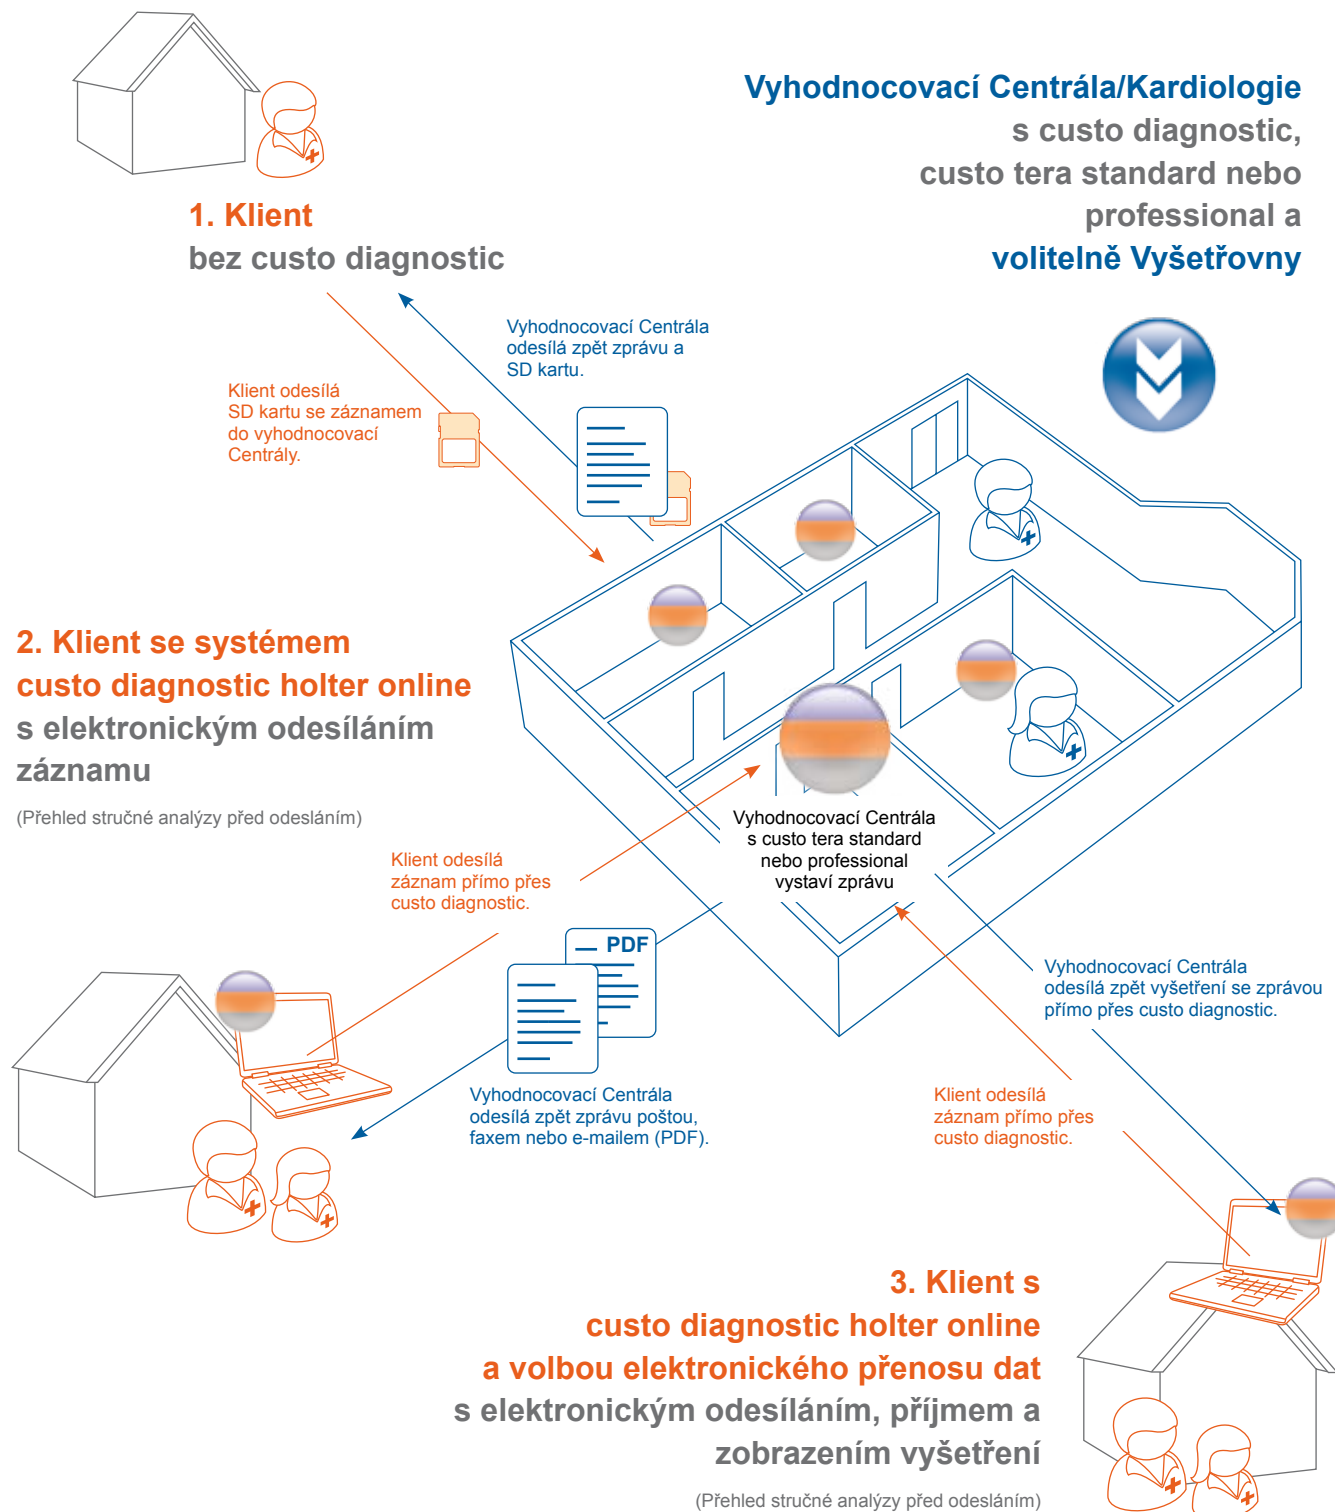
Vyhodnocovací Centrála/Kardiologie
s custo diagnostic,
custo tera standard nebo
professional a
volitelně Vyšetřovny

1. Klient
bez custo diagnostic

Vyhodnocovací Centrála odesílá zpět zprávu a SD kartu.

Klient odesílá SD kartu se záznamem do vyhodnocovací Centrály.

2. Klient se systémem custo diagnostic holter online
s elektronickým odesíláním záznamu

(Přehled stručné analýzy před odesláním)

Klient odesílá záznam přímo přes custo diagnostic.

Vyhodnocovací Centrála s custo tera standard nebo professional vystaví zprávu

PDF

Vyhodnocovací Centrála odesílá zpět zprávu poštou, faxem nebo e-mailem (PDF).

Vyhodnocovací Centrála odesílá zpět vyšetření se zprávou přímo přes custo diagnostic.

Klient odesílá záznam přímo přes custo diagnostic.

3. Klient s
custo diagnostic holter online
a volbou elektronického přenosu dat
s elektronickým odesíláním, příjmem a zobrazením vyšetření

(Přehled stručné analýzy před odesláním)